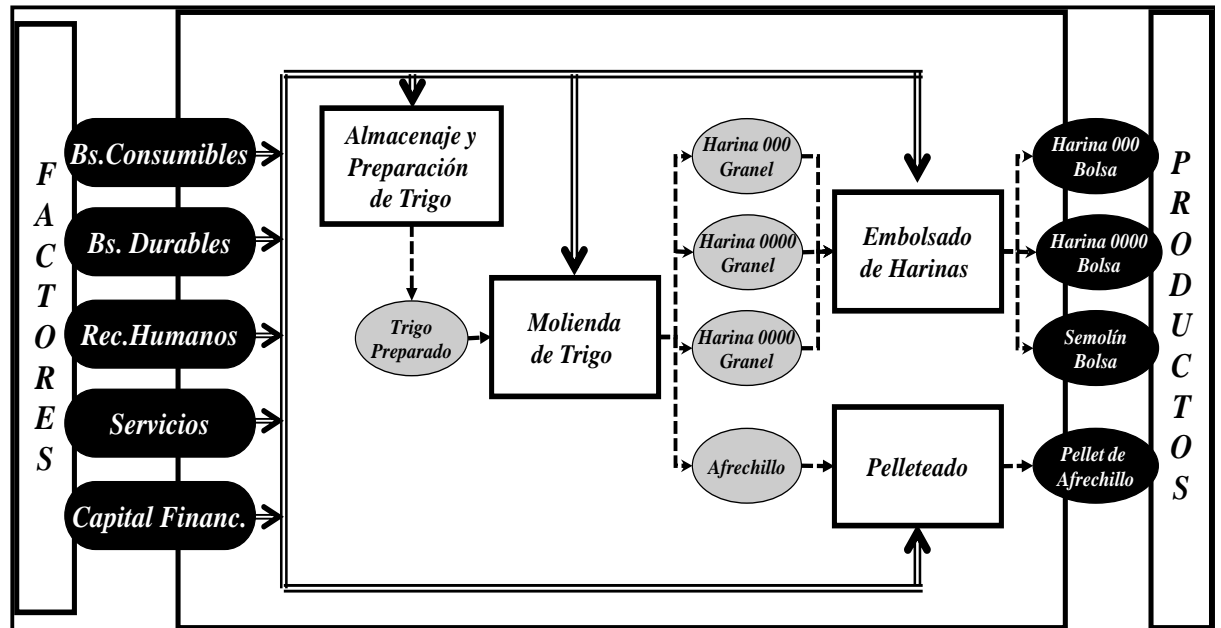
FACTORES

Bs.Consumibles

Bs. Durables

Rec.Humanos

Servicios

Capital Financ.

Almacenaje y Preparación de Trigo

Trigo Preparado

Molienda de Trigo

Harina 000 Granel

Harina 0000 Granel

Harina 0000 Granel

Afrechillo

Embolsado de Harinas

Pelleteado

Harina 000 Bolsa

Harina 0000 Bolsa

Semolín Bolsa

Pellet de Afrechillo

PRODUCTOS